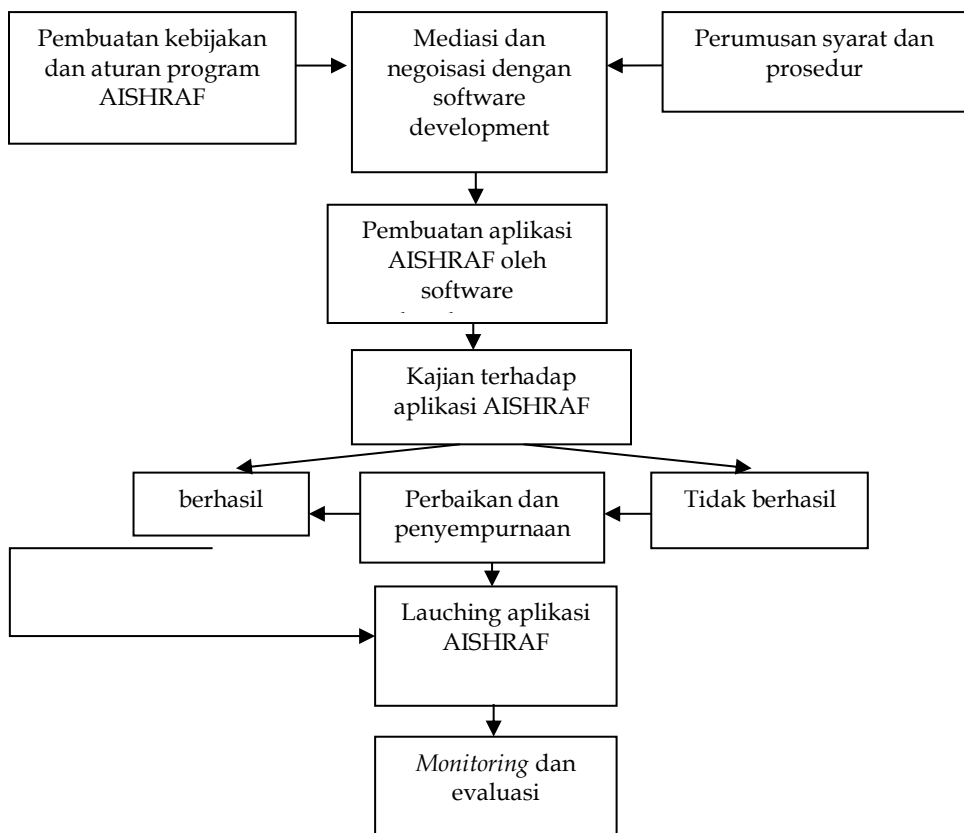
Pembuatan kebijakan dan aturan program AISHRAF

Mediasi dan negoisasi dengan software development

Perumusan syarat dan prosedur

Pembuatan aplikasi AISHRAF oleh software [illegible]

Kajian terhadap aplikasi AISHRAF

berhasil

Perbaikan dan penyempurnaan

Tidak berhasil

Lauching aplikasi AISHRAF

*Monitoring* dan evaluasi